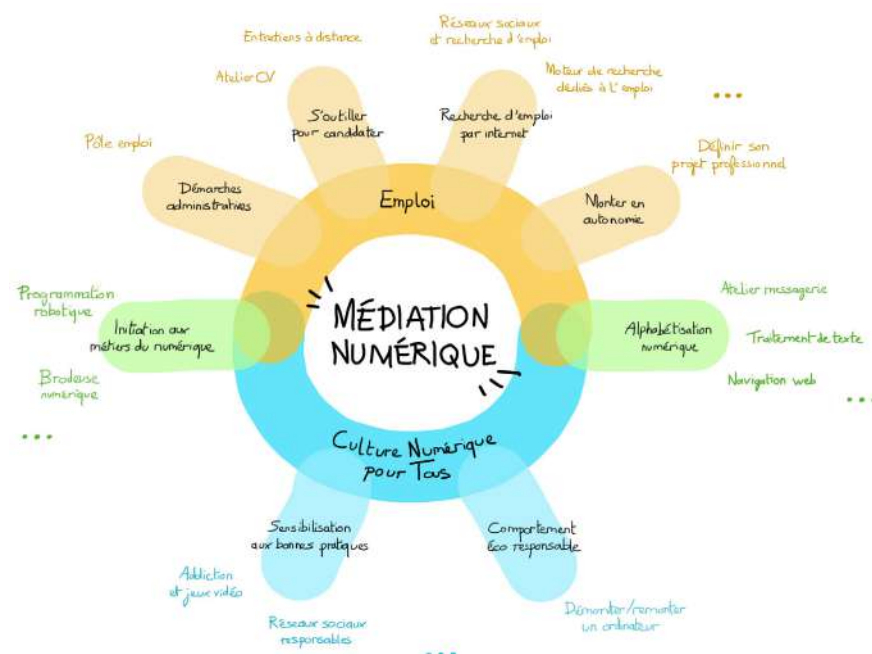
Entretiens à distance

Réseaux sociaux et recherche d'emploi

Atelier CV

Moteur de recherche dédiés à l'emploi

...

S'outiller pour candidater

Recherche d'emploi par internet

Pôle emploi

Définir son projet professionnel

Emploi

Démarches administratives

Monter en autonomie

Programmation robotique

Atelier messagerie

MÉDIATION NUMÉRIQUE

Initiation aux métiers du numérique

Alphabétisation numérique

Traitement de texte

Brodeuse numérique

Navigation web

...

...

Culture Numérique pour Tous

Sensibilisation aux bonnes pratiques

Comportement éco responsable

Addiction et jeux vidéo

Démonter/remonter un ordinateur

Réseaux sociaux responsables

...